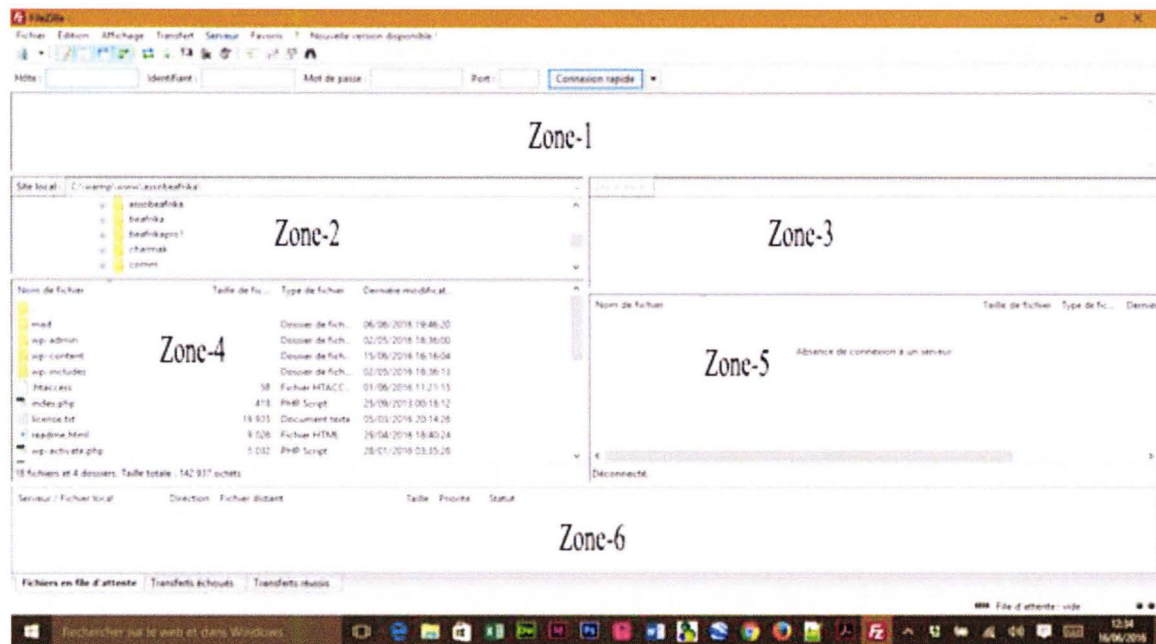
FileZilla

Fichier Édition Affichage Transfert Serveur Favoris ? Nouvelle version disponible !

Hôte : Identifiant : Mot de passe : Port : Connexion rapide

Zone-1

Site local : C:\wamp\www\assobeafrika\

assobeafrika
beafrika
beafrikapro1
charmak
cornes

Zone-2

Site distant :

Zone-3

| Nom de fichier | Taille de fic... | Type de fichier | Dernière modificat... |
|---|---|---|---|
| .. | | | |
| mad | | Dossier de fich... | 06/06/2016 19:46:20 |
| wp-admin | | Dossier de fich... | 02/05/2016 18:36:00 |
| wp-content | | Dossier de fich... | 15/06/2016 16:16:04 |
| wp-includes | | Dossier de fich... | 02/05/2016 18:36:13 |
| .htaccess | 58 | Fichier HTACC... | 01/06/2016 11:21:15 |
| index.php | 418 | PHP Script | 25/09/2013 00:18:12 |
| license.txt | 19 935 | Document texte | 05/03/2016 20:14:28 |
| readme.html | 9 526 | Fichier HTML | 29/04/2016 18:40:24 |
| wp-activate.php | 5 032 | PHP Script | 28/01/2016 03:35:28 |

Zone-4

18 fichiers et 4 dossiers. Taille totale : 142 937 octets

| Nom de fichier | Taille de fichier | Type de fic... | Dernier |
|---|---|---|---|

Absence de connexion à un serveur

Zone-5

Déconnecté.

Serveur / Fichier local Direction Fichier distant Taille Priorité Statut

Zone-6

Fichiers en file d'attente Transferts échoués Transferts réussis

File d'attente : vide

Rechercher sur le web et dans Windows

12:34
16/06/2016